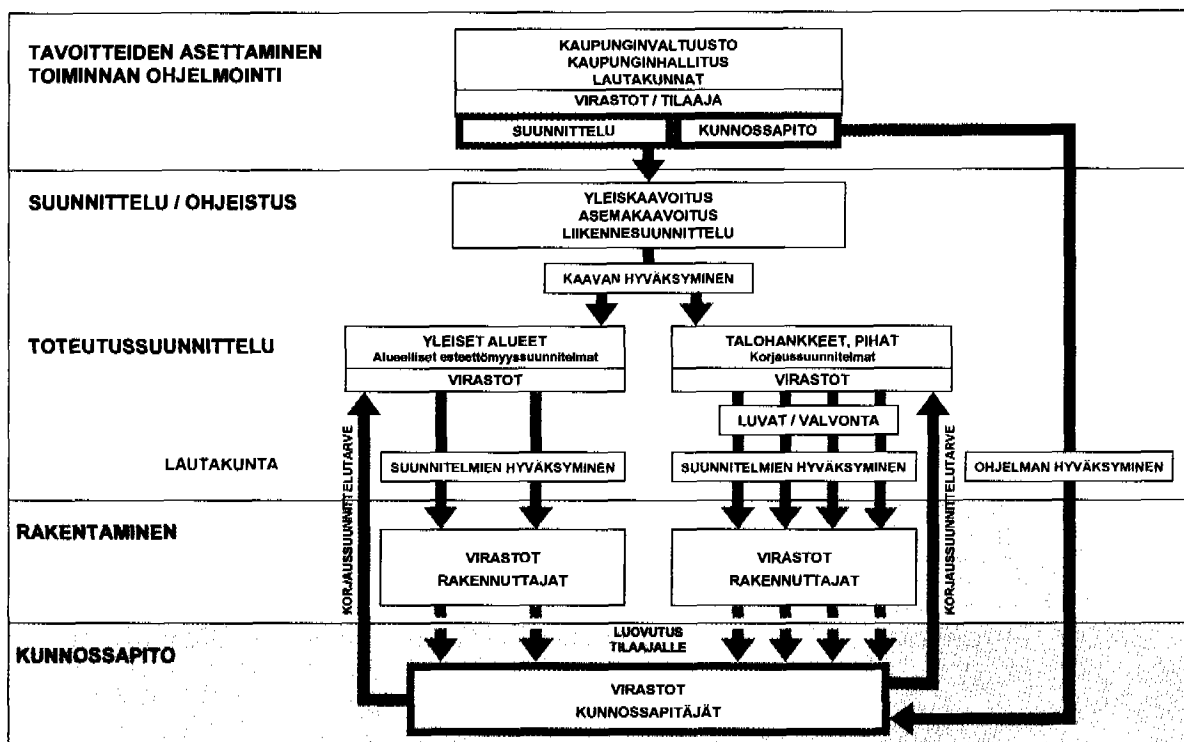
TAVOITTEIDEN ASETTAMINEN
TOIMINNAN OHJELMOINTI

KAUPUNGINVALTUUSTO
KAUPUNGINHALLITUS
LAUTAKUNNAT

VIRASTOT / TILAAJA

SUUNNITTELU

KUNNOSSAPITO

SUUNNITTELU / OHJEISTUS

YLEISKAAVOITUS
ASEMAKAAVOITUS
LIIKENNESUUNNITTELU

KAAVAN HYVÄKSYMINEN

TOTEUTUSSUUNNITTELU

YLEISET ALUEET
Alueelliset esteettömyyssuunnitelmat

VIRASTOT

TALOHANKKEET, PIHAT
Korjaussuunnitelmat

VIRASTOT

LUVAT / VALVONTA

LAUTAKUNTA

SUUNNITELMIEN HYVÄKSYMINEN

SUUNNITELMIEN HYVÄKSYMINEN

OHJELMAN HYVÄKSYMINEN

KORJAUSSUUNNITTELUTARVE

KORJAUSSUUNNITTELUTARVE

RAKENTAMINEN

VIRASTOT
RAKENNUTTAJAT

VIRASTOT
RAKENNUTTAJAT

LUOVUTUS
TILAAJALLE

KUNNOSSAPITO

VIRASTOT
KUNNOSSAPITÄJÄT